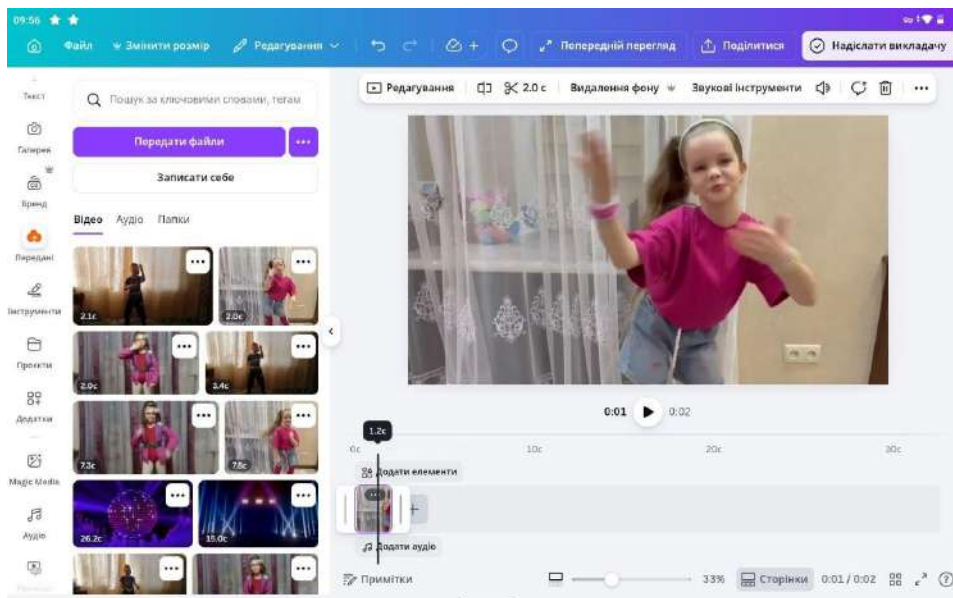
09:56

Файл   Змінити розмір   Редагування   Попередній перегляд   Поділитися   Надіслати викладачу

Текст
Галерея
Бренд
Передані
Інструменти
Проєкти
Додатки
Magic Media
Аудіо

Пошук за ключовими словами, тегам

Передати файли   ···

Записати себе

Відео   Аудіо   Папки

2.1с   2.0с   2.0с   3.4с   7.3с   7.8с   26.2с   15.0с

Редагування   2.0 с   Видалення фону   Звукові інструменти   ···

0:01   0:02

1.2с

0с   10с   20с   30с

Додати елементи

Додати аудіо

Примітки   33%   Сторінки   0:01 / 0:02